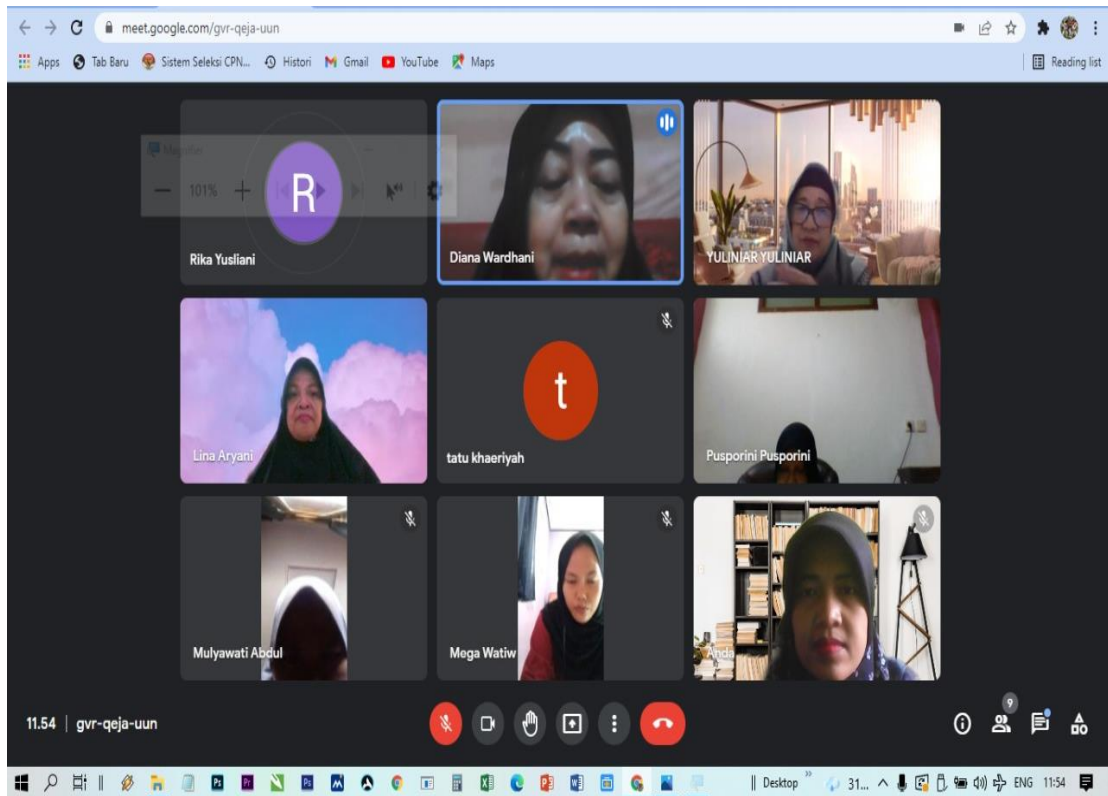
meet.google.com/gvr-qeja-uun

Apps Tab Baru Sistem Seleksi CPN... Histori Gmail YouTube Maps

Reading list

Magnifier

101%

R

Rika Yusliani

Diana Wardhani

YULINIAR YULINIAR

Lina Aryani

t

tatu khaeriyah

Pusporini Pusporini

Mulyawati Abdul

Mega Watiw

Anda

11.54 | gvr-qeja-uun

9

Desktop 31... ENG 11:54